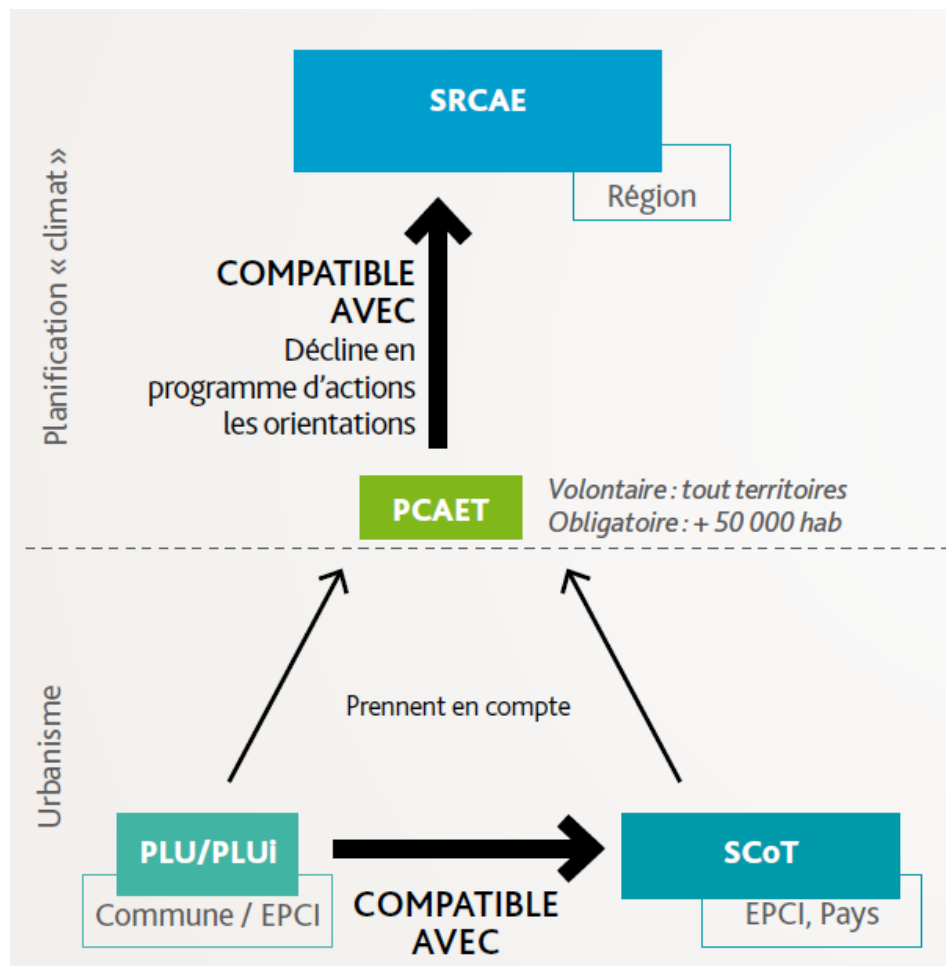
Planification « climat »

SRCAE

Région

COMPATIBLE AVEC
Décline en programme d'actions les orientations

PCAET

Volontaire : tout territoires
Obligatoire : + 50 000 hab

Urbanisme

Prennent en compte

PLU/PLUi

Commune / EPCI

COMPATIBLE AVEC

SCoT

EPCI, Pays